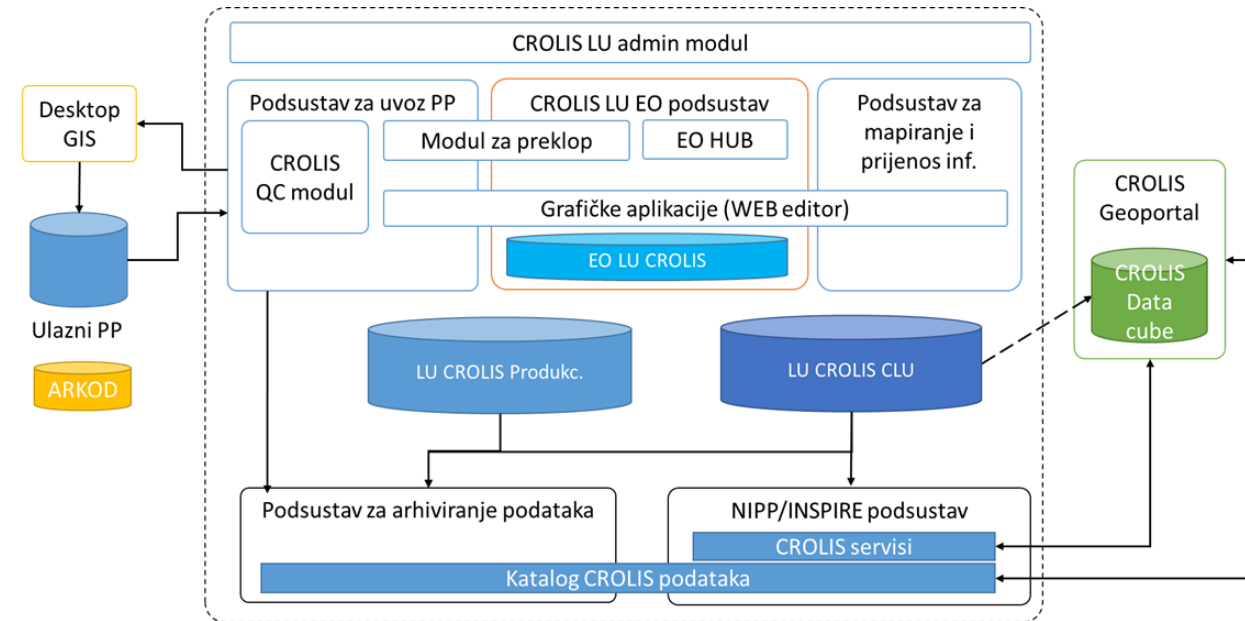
CROLIS LU admin modul

Desktop GIS

Ulazni PP

ARKOD

Podsustav za uvoz PP

CROLIS QC modul

CROLIS LU EO podsustav

Modul za preklop

EO HUB

Grafičke aplikacije (WEB editor)

EO LU CROLIS

Podsustav za mapiranje i prijenos inf.

CROLIS Geoportal

CROLIS Data cube

LU CROLIS Produkc.

LU CROLIS CLU

Podsustav za arhiviranje podataka

NIPP/INSPIRE podsustav

CROLIS servisi

Katalog CROLIS podataka